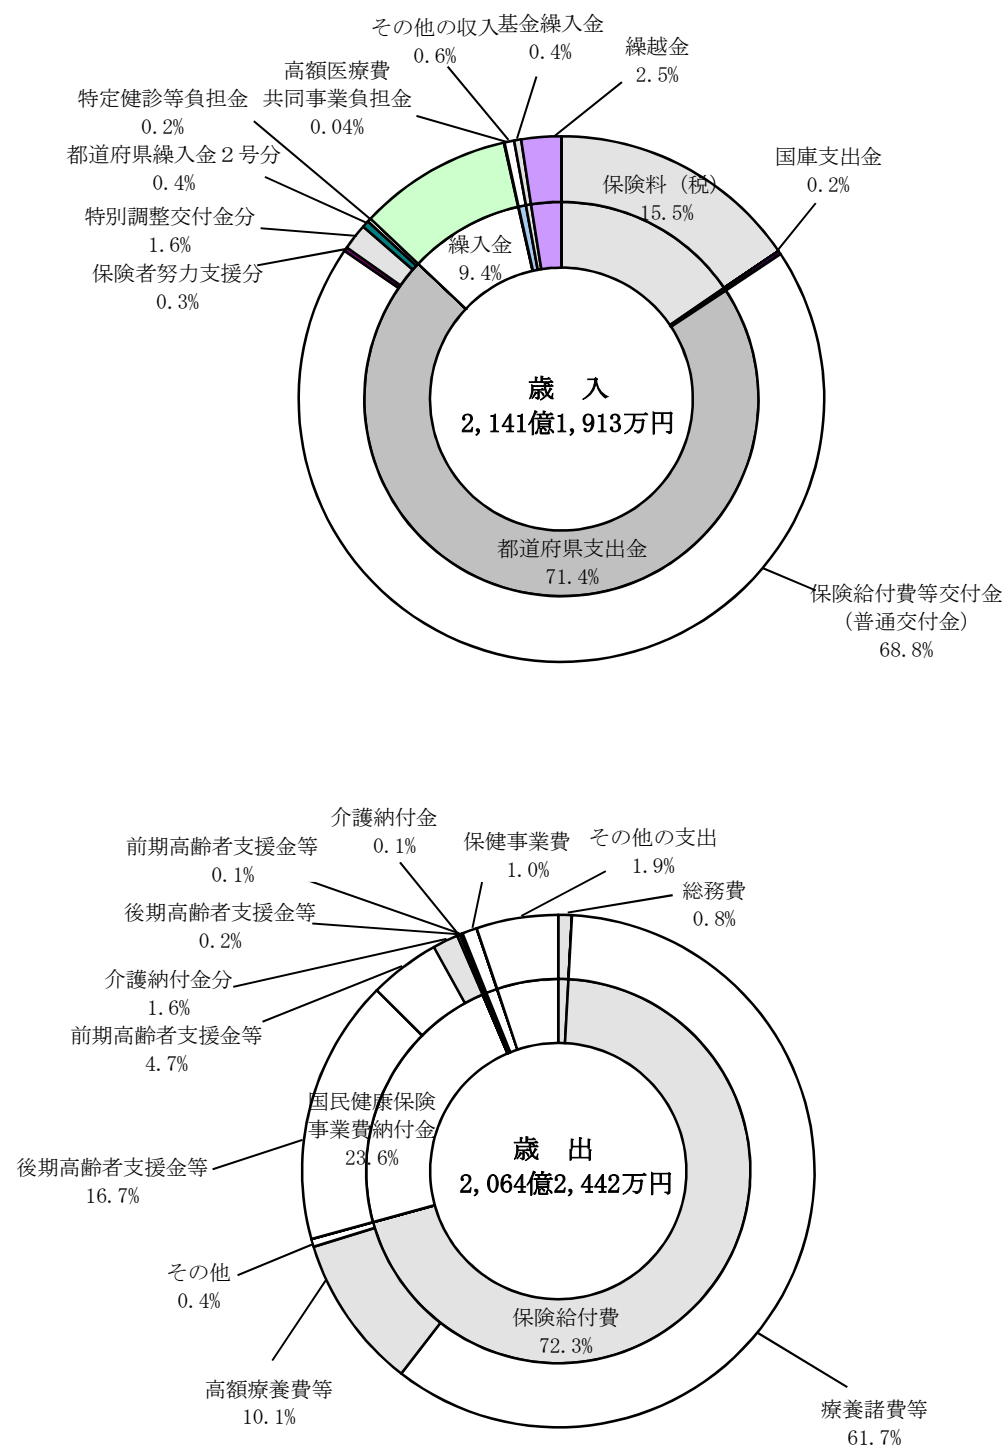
その他の収入
0.6%

基金繰入金
0.4%

繰越金
2.5%

高額医療費
共同事業負担金
0.04%

特定健診等負担金
0.2%

都道府県繰入金２号分
0.4%

特別調整交付金分
1.6%

保険者努力支援分
0.3%

繰入金
9.4%

保険料（税）
15.5%

国庫支出金
0.2%

歳　入
2,141億1,913万円

都道府県支出金
71.4%

保険給付費等交付金
（普通交付金）
68.8%

介護納付金
0.1%

前期高齢者支援金等
0.1%

保健事業費
1.0%

その他の支出
1.9%

総務費
0.8%

後期高齢者支援金等
0.2%

介護納付金分
1.6%

前期高齢者支援金等
4.7%

国民健康保険
事業費納付金
23.6%

歳　出
2,064億2,442万円

後期高齢者支援金等
16.7%

その他
0.4%

保険給付費
72.3%

高額療養費等
10.1%

療養諸費等
61.7%